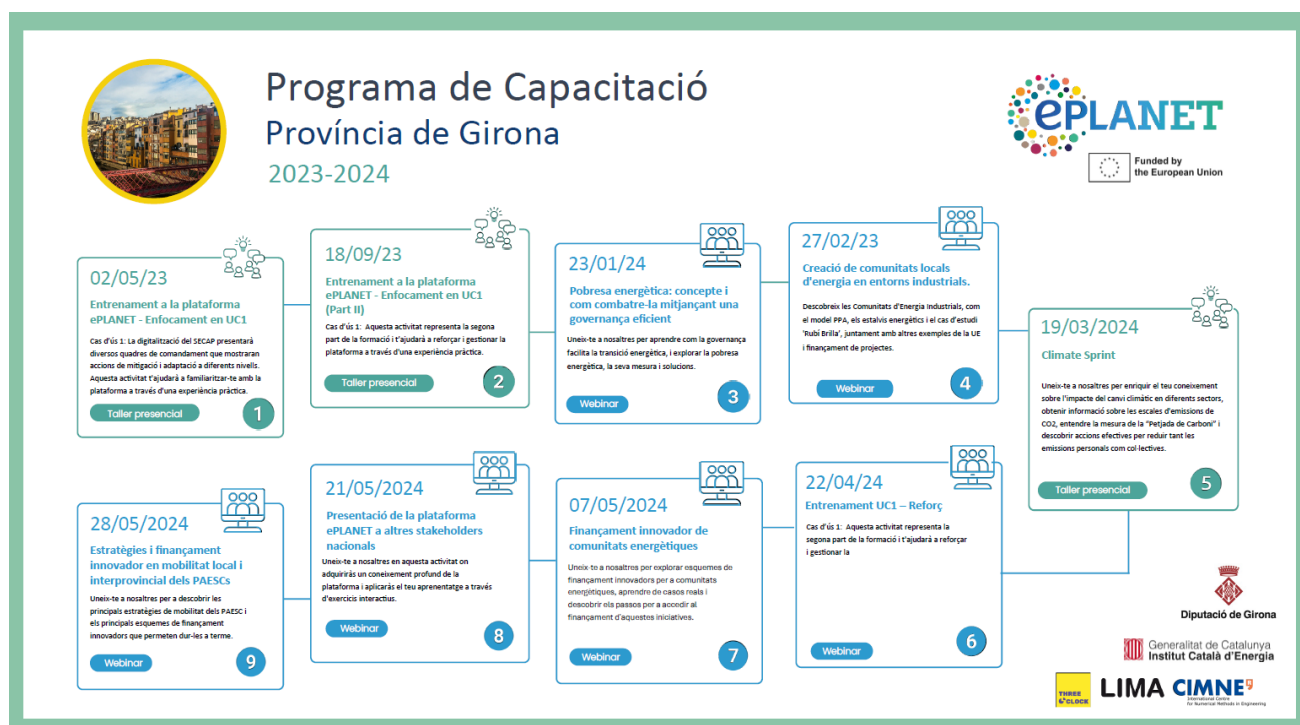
Programa de Capacitació
Província de Girona
2023-2024

ePLANET
Funded by the European Union

02/05/23
Entrenament a la plataforma ePLANET - Enfocament en UC1
Cas d'ús 1: La digitalització del SECAP presentarà diversos quadres de comandament que mostraran accions de mitigació i adaptació a diferents nivells. Aquesta activitat t'ajudarà a familiaritzar-te amb la plataforma a través d'una experiència pràctica.
Taller presencial
1

18/09/23
Entrenament a la plataforma ePLANET - Enfocament en UC1 (Part II)
Cas d'ús 1: Aquesta activitat representa la segona part de la formació i t'ajudarà a reforçar i gestionar la plataforma a través d'una experiència pràctica.
Taller presencial
2

23/01/24
Pobresa energètica: concepte i com combatre-la mitjançant una governança eficient
Uneix-te a nosaltres per aprendre com la governança facilita la transició energètica, i explorar la pobresa energètica, la seva mesura i solucions.
Webinar
3

27/02/23
Creació de comunitats locals d'energia en entorns industrials.
Descobreix les Comunitats d'Energia Industrials, com el model PPA, els estalvis energètics i el cas d'estudi 'Rubí Brilla', juntament amb altres exemples de la UE i finançament de projectes.
Webinar
4

19/03/2024
Climate Sprint
Uneix-te a nosaltres per enriquir el teu coneixement sobre l'impacte del canvi climàtic en diferents sectors, obtenir informació sobre les escales d'emissions de CO2, entendre la mesura de la "Petjada de Carboni" i descobrir accions efectives per reduir tant les emissions personals com col·lectives.
Taller presencial
5

28/05/2024
Estratègies i finançament innovador en mobilitat local i interprovincial dels PAESCs
Uneix-te a nosaltres per a descobrir les principals estratègies de mobilitat dels PAESC i els principals esquemes de finançament innovadors que permeten dur-les a terme.
Webinar
9

21/05/2024
Presentació de la plataforma ePLANET a altres stakeholders nacionals
Uneix-te a nosaltres en aquesta activitat on adquiriràs un coneixement profund de la plataforma i aplicaràs el teu aprenentatge a través d'exercicis interactius.
Webinar
8

07/05/2024
Finançament innovador de comunitats energètiques
Uneix-te a nosaltres per explorar esquemes de finançament innovadors per a comunitats energètiques, aprendre de casos reals i descobrir els passos per a accedir al finançament d'aquestes iniciatives.
Webinar
7

22/04/24
Entrenament UC1 – Reforç
Cas d'ús 1: Aquesta activitat representa la segona part de la formació i t'ajudarà a reforçar i gestionar la
Webinar
6

Diputació de Girona
Generalitat de Catalunya
Institut Català d'Energia
THREE O'CLOCK
LIMA
CIMNE
International Centre for Numerical Methods in Engineering